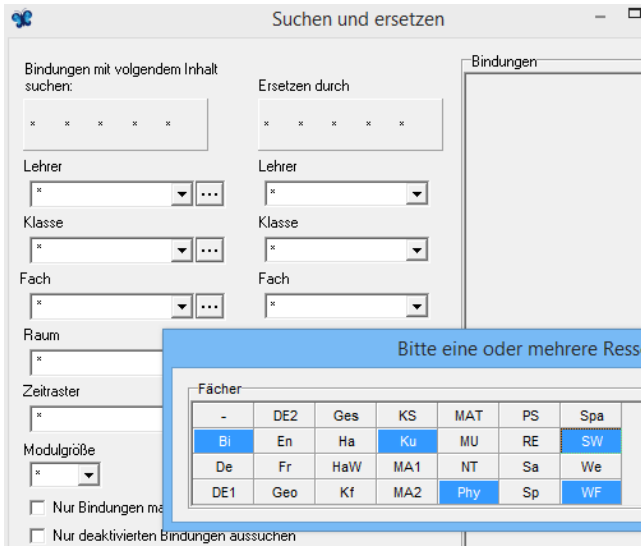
Suchen und ersetzen

Bindungen mit volgendem Inhalt suchen:

* * * * *

Ersetzen durch

* * * * *

Bindungen

Lehrer
*
...

Lehrer
*

Klasse
*
...

Klasse
*

Fach
*
...

Fach
*

Raum
*

Zeitraster
*

Modulgröße
*

Nur Bindungen ma

Nur deaktivierten Bindungen aussuchen

Bitte eine oder mehrere Ress

Fächer

| - | DE2 | Ges | KS | MAT | PS | Spa |
|---|---|---|---|---|---|---|
| Bi | En | Ha | Ku | MU | RE | SW |
| De | Fr | HaW | MA1 | NT | Sa | We |
| DE1 | Geo | Kf | MA2 | Phy | Sp | WF |